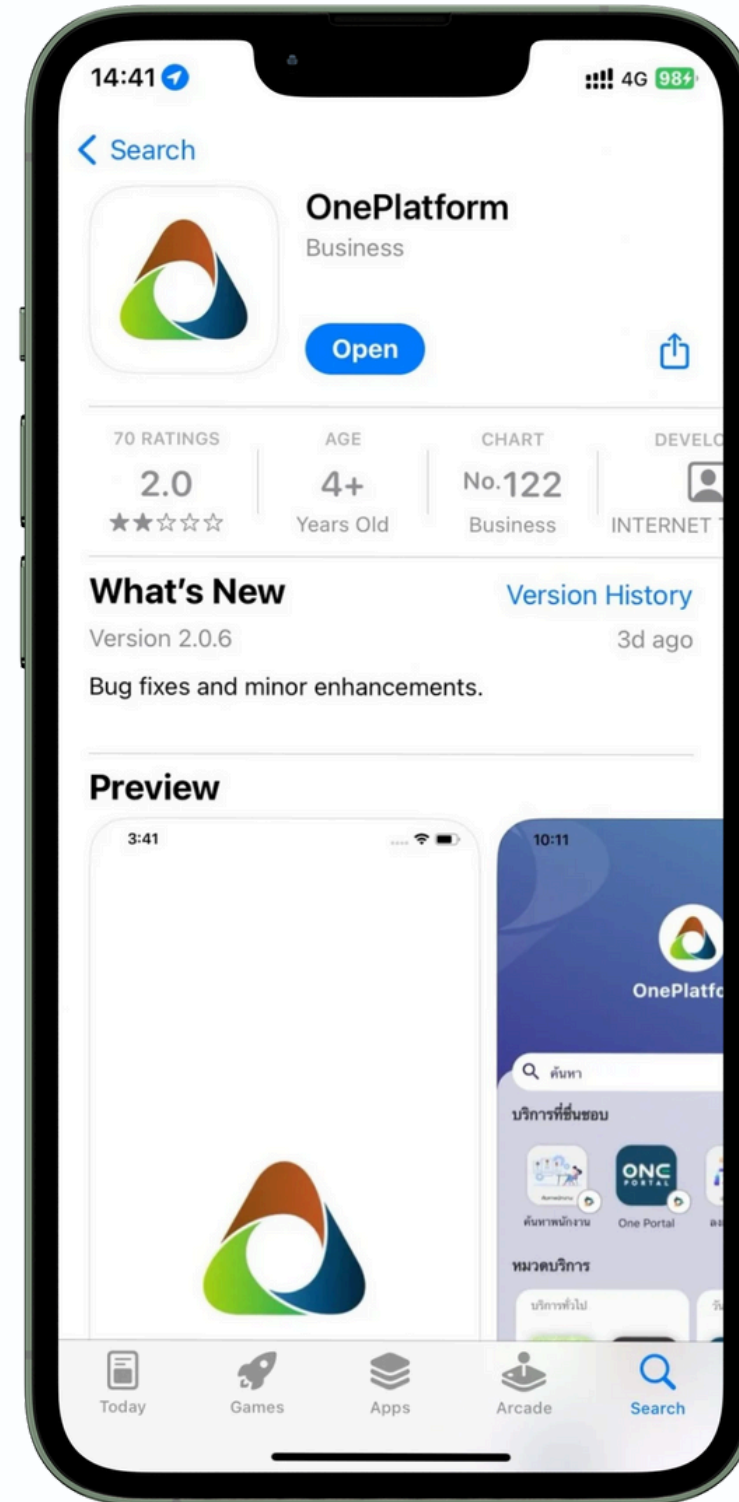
14:41

4G 98

< Search

OnePlatform
Business

Open

70 RATINGS
2.0
★★☆☆☆

AGE
4+
Years Old

CHART
No.122
Business

DEVELO
INTERNET T

What's New
Version History
Version 2.0.6
3d ago

Bug fixes and minor enhancements.

Preview

3:41

10:11

OnePlatfo

ค้นหา

บริการที่ชื่นชอบ

ONE PORTAL

ค้นหาพนักงาน
One Portal

หมวดบริการ

บริการทั่วไป

Today
Games
Apps
Arcade
Search